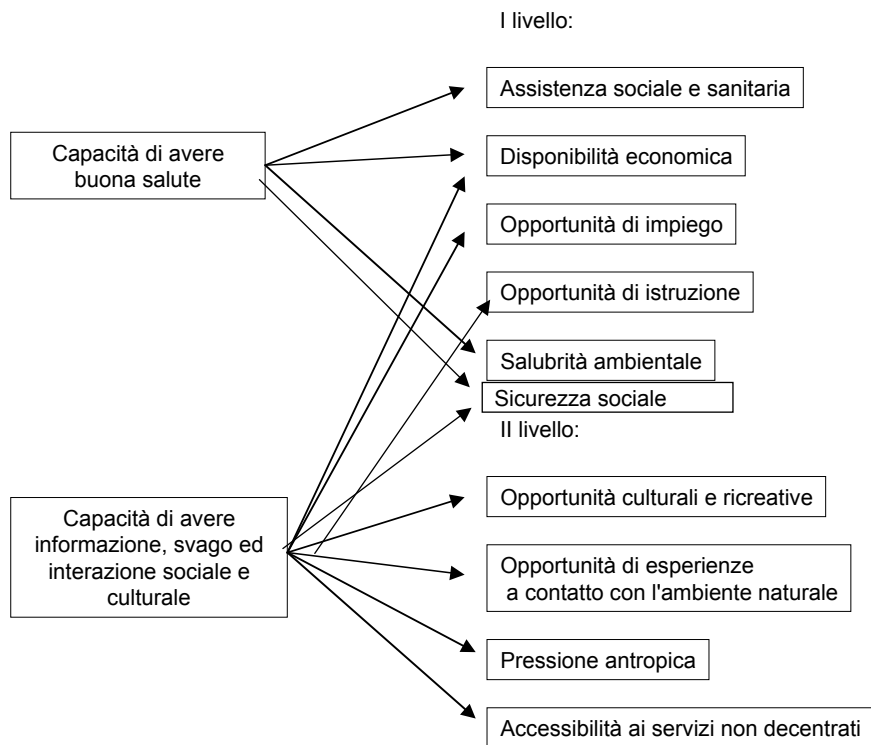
I livello:

Capacità di avere buona salute

Assistenza sociale e sanitaria

Disponibilità economica

Opportunità di impiego

Opportunità di istruzione

Salubrità ambientale

Sicurezza sociale

II livello:

Capacità di avere informazione, svago ed interazione sociale e culturale

Opportunità culturali e ricreative

Opportunità di esperienze a contatto con l'ambiente naturale

Pressione antropica

Accessibilità ai servizi non decentrati